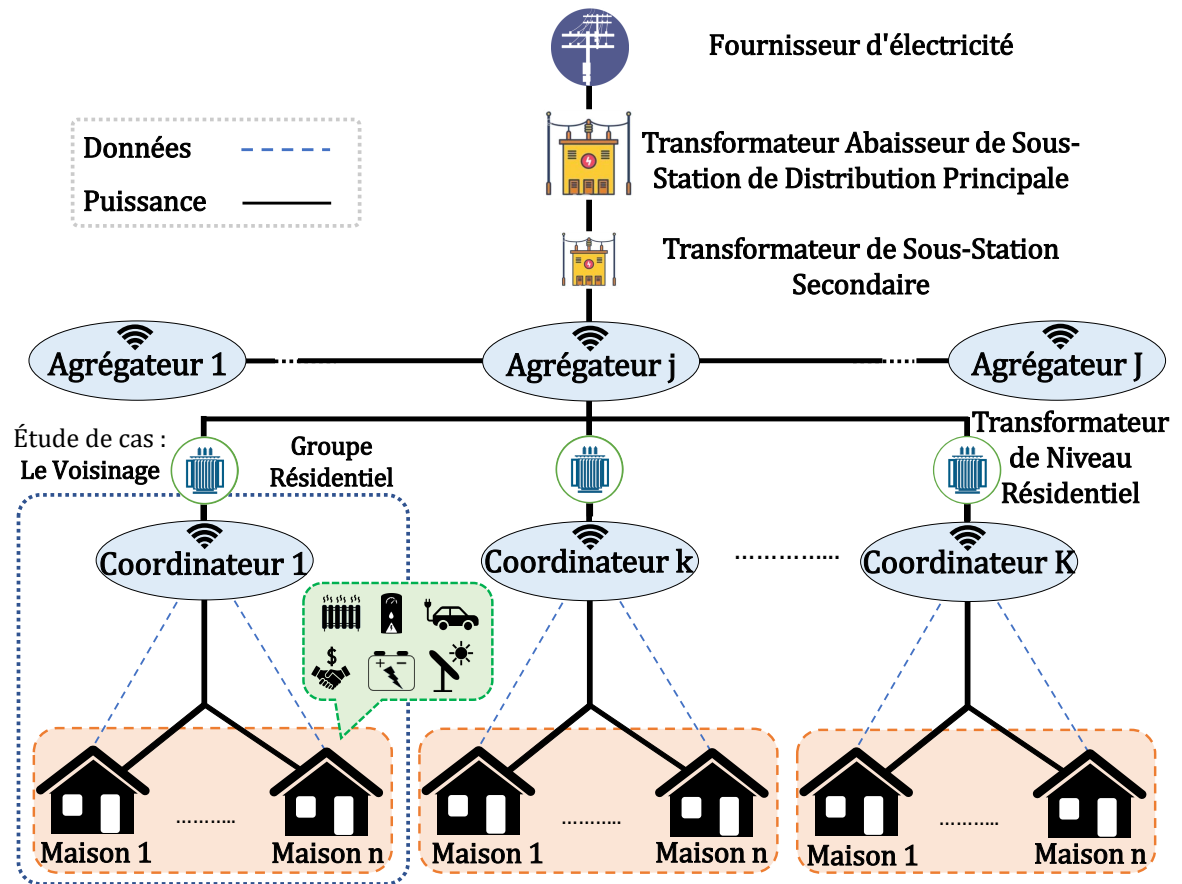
Fournisseur d'électricité

Données

Puissance

Transformateur Abaisseur de Sous-Station de Distribution Principale

Transformateur de Sous-Station Secondaire

Agrégateur 1

Agrégateur j

Agrégateur J

Étude de cas : Le Voisinage

Groupe Résidentiel

Transformateur de Niveau Résidentiel

Coordinateur 1

Coordinateur k

Coordinateur K

+ −

$

Maison 1 .......... Maison n

Maison 1 .......... Maison n

Maison 1 .......... Maison n